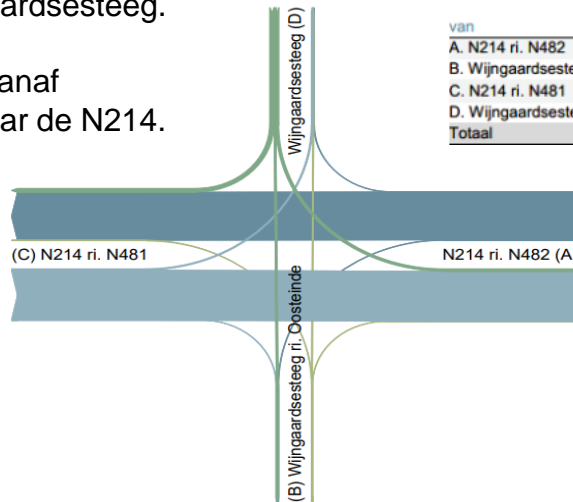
ardsesteeg.

anaf
ar de N214.

Wijngaardsesteeg (D)

van
A. N214 ri. N482
B. Wijngaardseste
C. N214 ri. N481
D. Wijngaardseste
Totaal

(C) N214 ri. N481
N214 ri. N482 (A

(B) Wijngaardsesteeg ri. Oosteinde